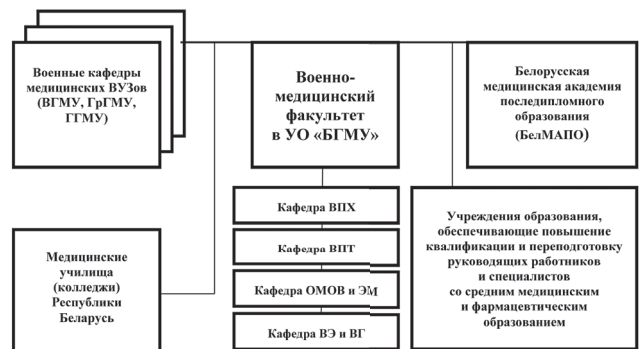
Военные кафедры медицинских ВУЗов (ВГМУ, ГрГМУ, ГГМУ)

Военно-медицинский факультет в УО «БГМУ»

Белорусская медицинская академия последипломного образования (БелМАПО)

Кафедра ВПХ

Кафедра ВПТ

Кафедра ОМОВ и ЭМ

Кафедра ВЭ и ВГ

Медицинские училища (колледжи) Республики Беларусь

Учреждения образования, обеспечивающие повышение квалификации и переподготовку руководящих работников и специалистов со средним медицинским и фармацевтическим образованием